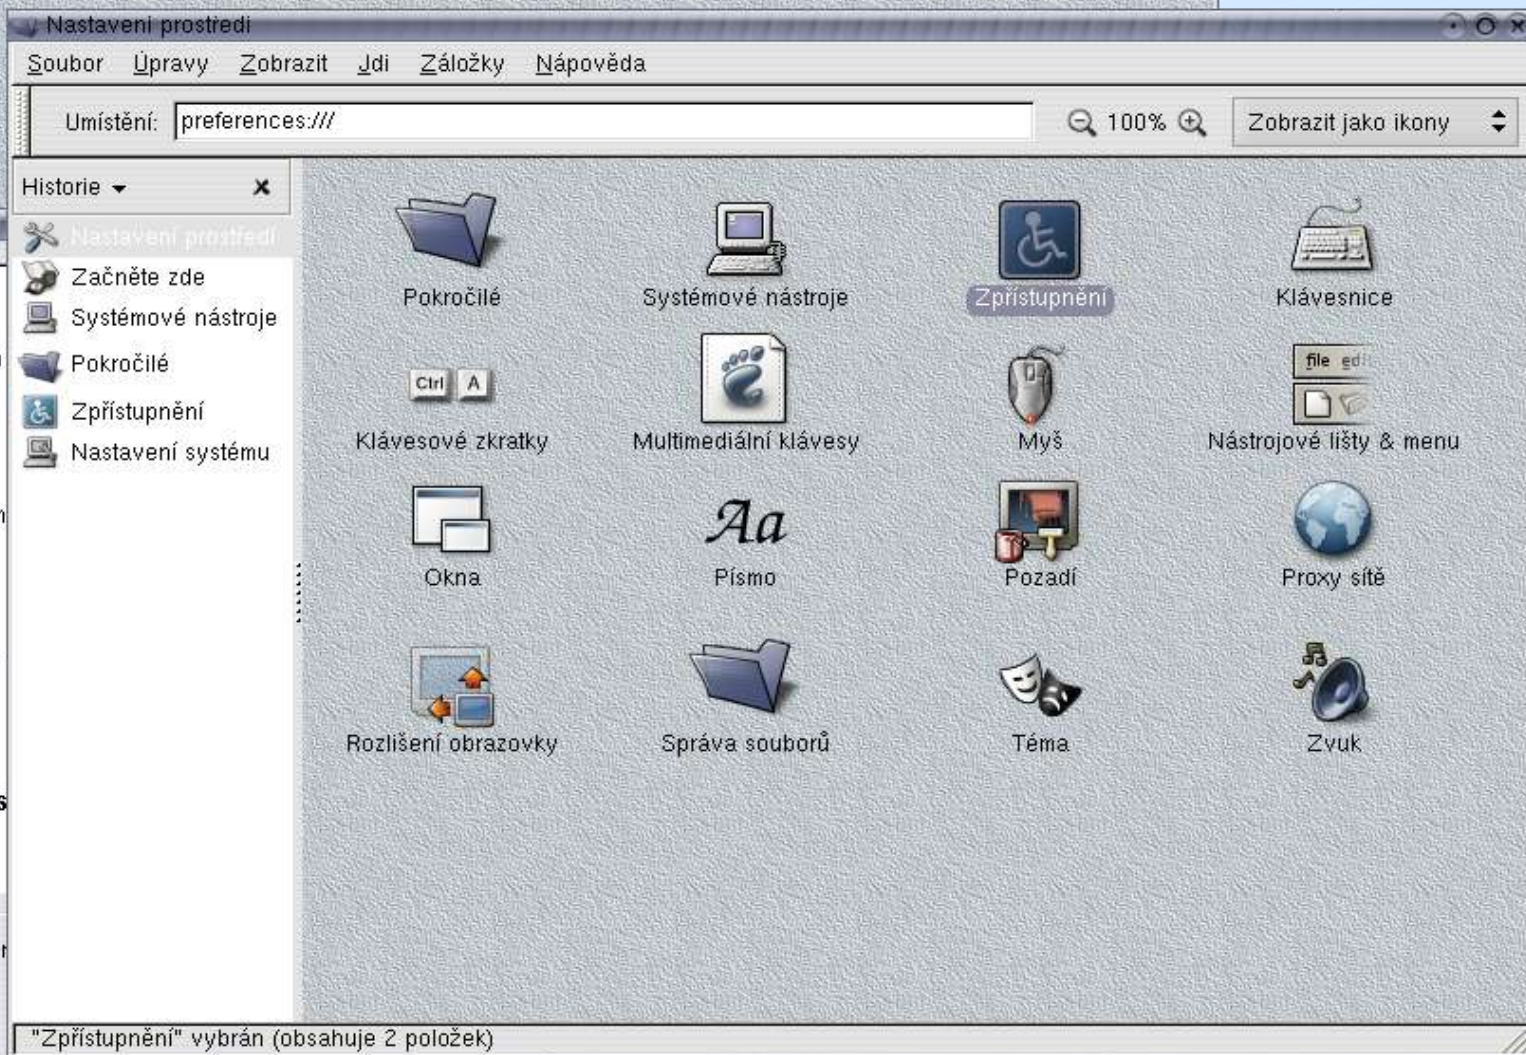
Nastavení prostředí

Soubor Úpravy Zobrazit Jdi Záložky Nápověda

Umístění: preferences:/// 100% Zobrazit jako ikony

Historie ×

Nastavení prostředí
Začněte zde
Systémové nástroje
Pokročilé
Zpřístupnění
Nastavení systému

Pokročilé
Systémové nástroje
Zpřístupnění
Klávesnice
Ctrl A
Klávesové zkratky
Multimediální klávesy
Myš
file edi
Nástrojové lišty & menu
Okna
Aa
Písmo
Pozadí
Proxy sítě
Rozlišení obrazovky
Správa souborů
Téma
Zvuk

"Zpřístupnění" vybrán (obsahuje 2 položek)